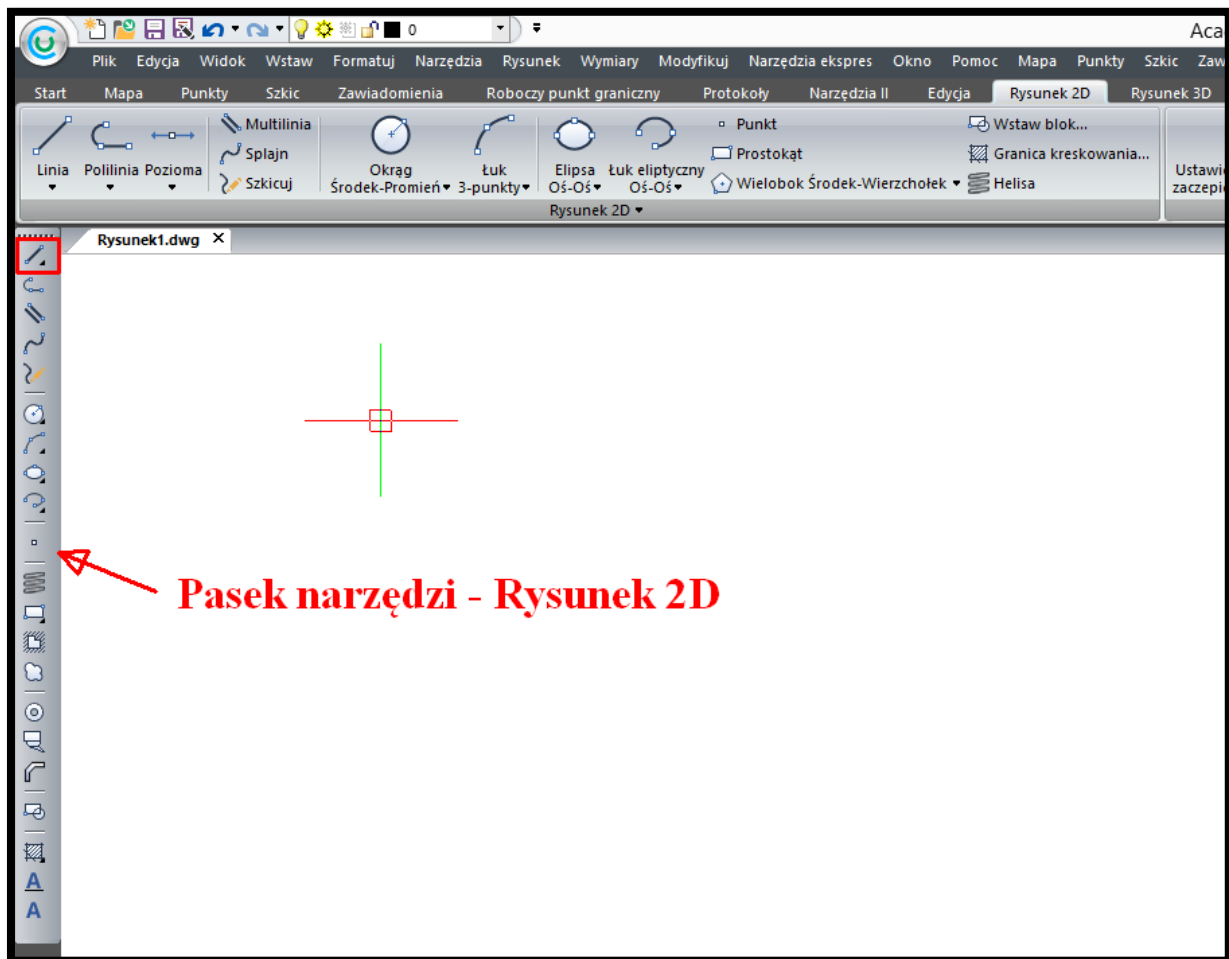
0

Aca

Plik Edycja Widok Wstaw Formatuj Narzędzia Rysunek Wymiary Modyfikuj Narzędzia ekspres Okno Pomoc Mapa Punkty Szkic Zaw

Start Mapa Punkty Szkic Zawiadomienia Roboczy punkt graniczny Protokoły Narzędzia II Edycja Rysunek 2D Rysunek 3D

Linia Polilinia Pozioma Multilinia Splajn Szkicuj Okrąg Środek-Promień Łuk 3-punkty Elipsa Oś-Oś Łuk eliptyczny Oś-Oś Punkt Prostokąt Wielobok Środek-Wierzchołek Wstaw blok... Granica kreskowania... Helisa Ustawi zaczepi

Rysunek 2D

Rysunek1.dwg ×

Pasek narzędzi - Rysunek 2D

A
A